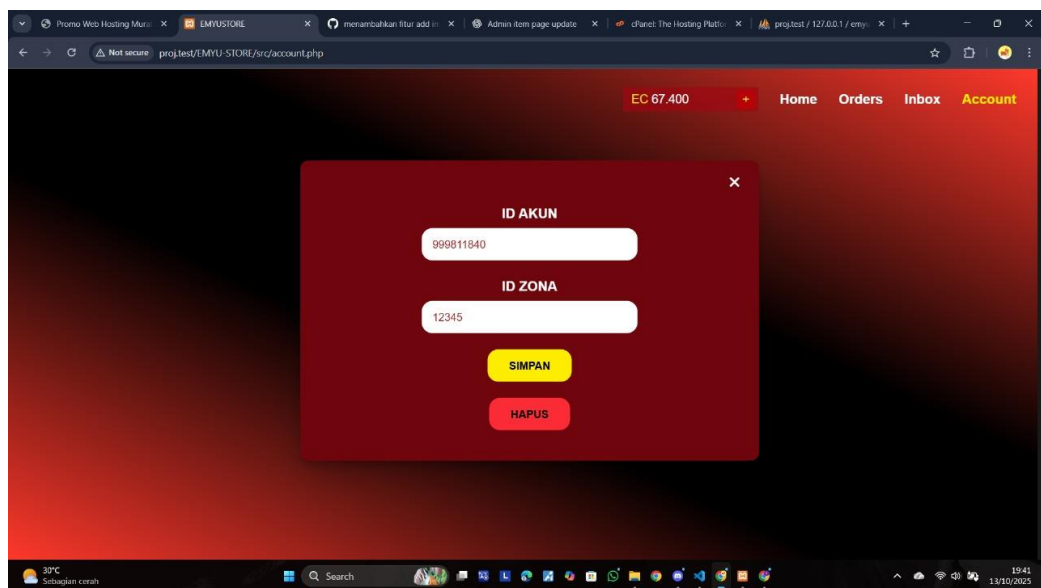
Promo Web Hosting Mura ×
EMYUSTORE ×
menambahkan fitur add in ×
Admin item page update ×
cPanel: The Hosting Platfo ×
proj.test / 127.0.0.1 / emyu ×
+

Not secure proj.test/EMYU-STORE/src/account.php

EC 67.400 +
Home
Orders
Inbox
Account

×

ID AKUN
999811840

ID ZONA
12345

SIMPAN

HAPUS

30°C
Sebagian cerah

Search

19:41
13/10/2025